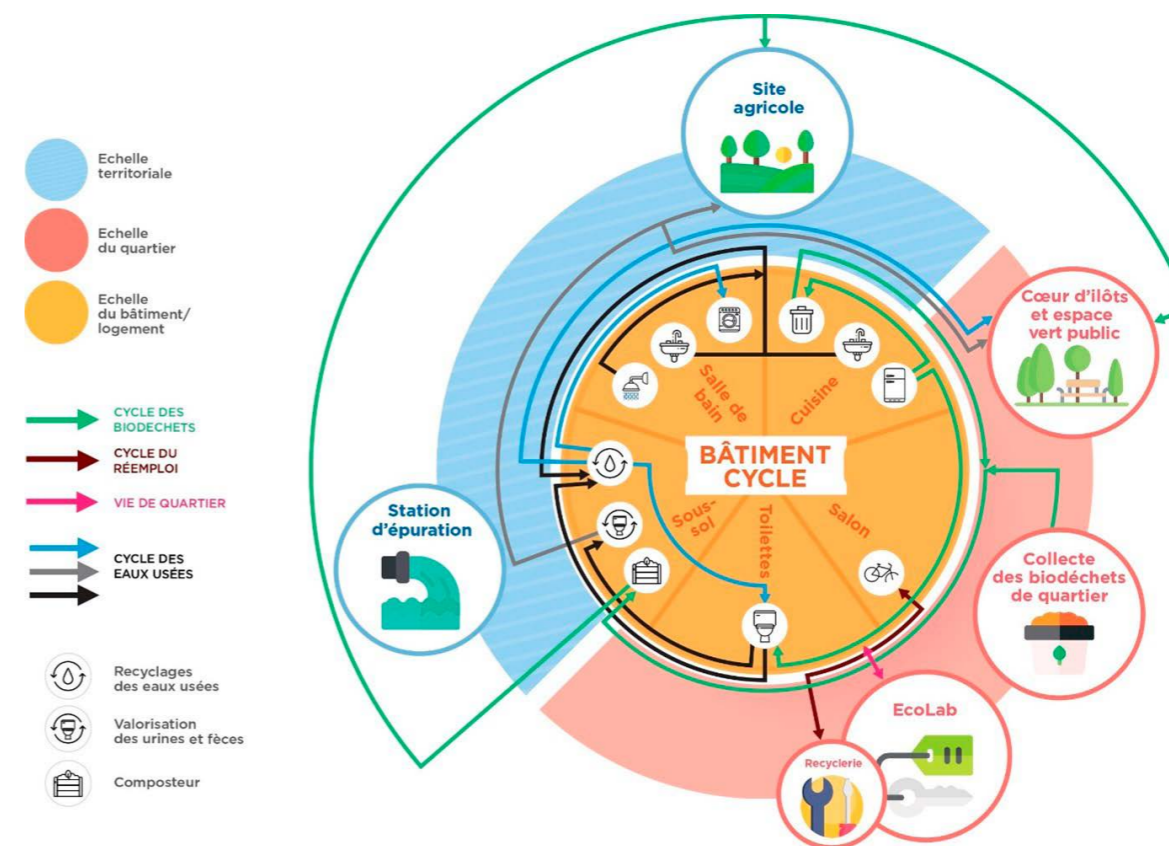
Echelle territoriale

Echelle du quartier

Echelle du bâtiment/ logement

CYCLE DES BIODECHETS

CYCLE DU RÉEMPLOI

VIE DE QUARTIER

CYCLE DES EAUX USÉES

Recyclages des eaux usées

Valorisation des urines et fèces

Composteur

Site agricole

Cœur d'ilôts et espace vert public

Station d'épuration

Collecte des biodéchets de quartier

EcoLab

Recyclerie

BÂTIMENT CYCLE

Salle de bain

Cuisine

Salon

Toilettes

Sous-sol